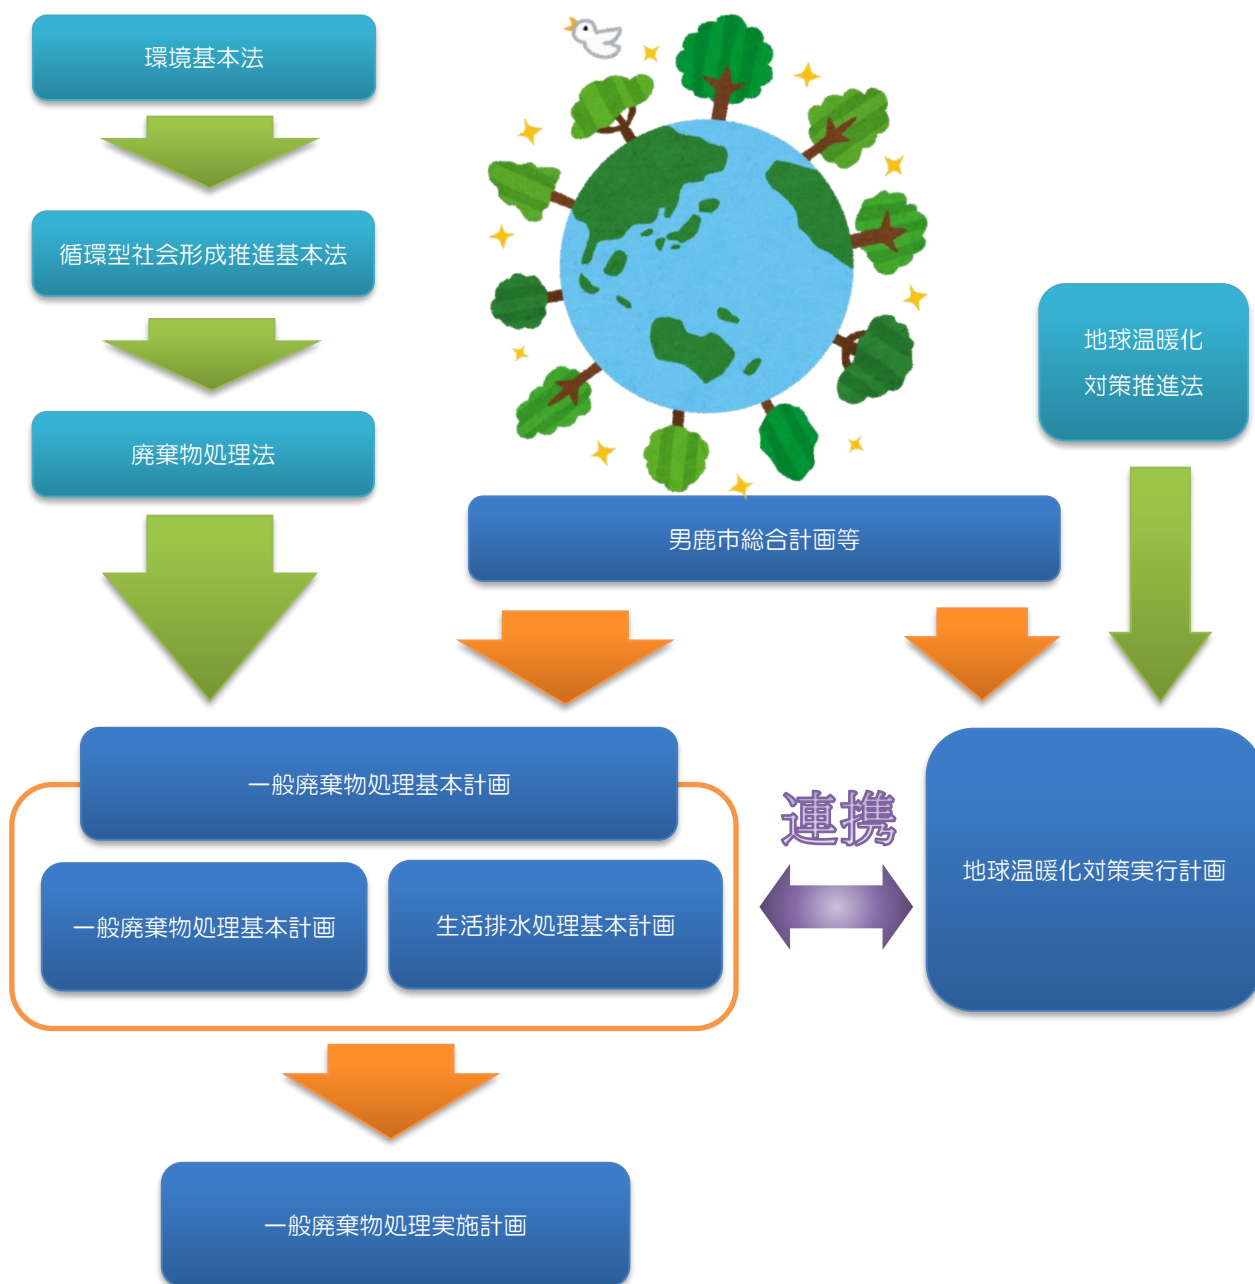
環境基本法

循環型社会形成推進基本法

廃棄物処理法

男鹿市総合計画等

地球温暖化対策推進法

一般廃棄物処理基本計画

一般廃棄物処理基本計画

生活排水処理基本計画

連携

地球温暖化対策実行計画

一般廃棄物処理実施計画